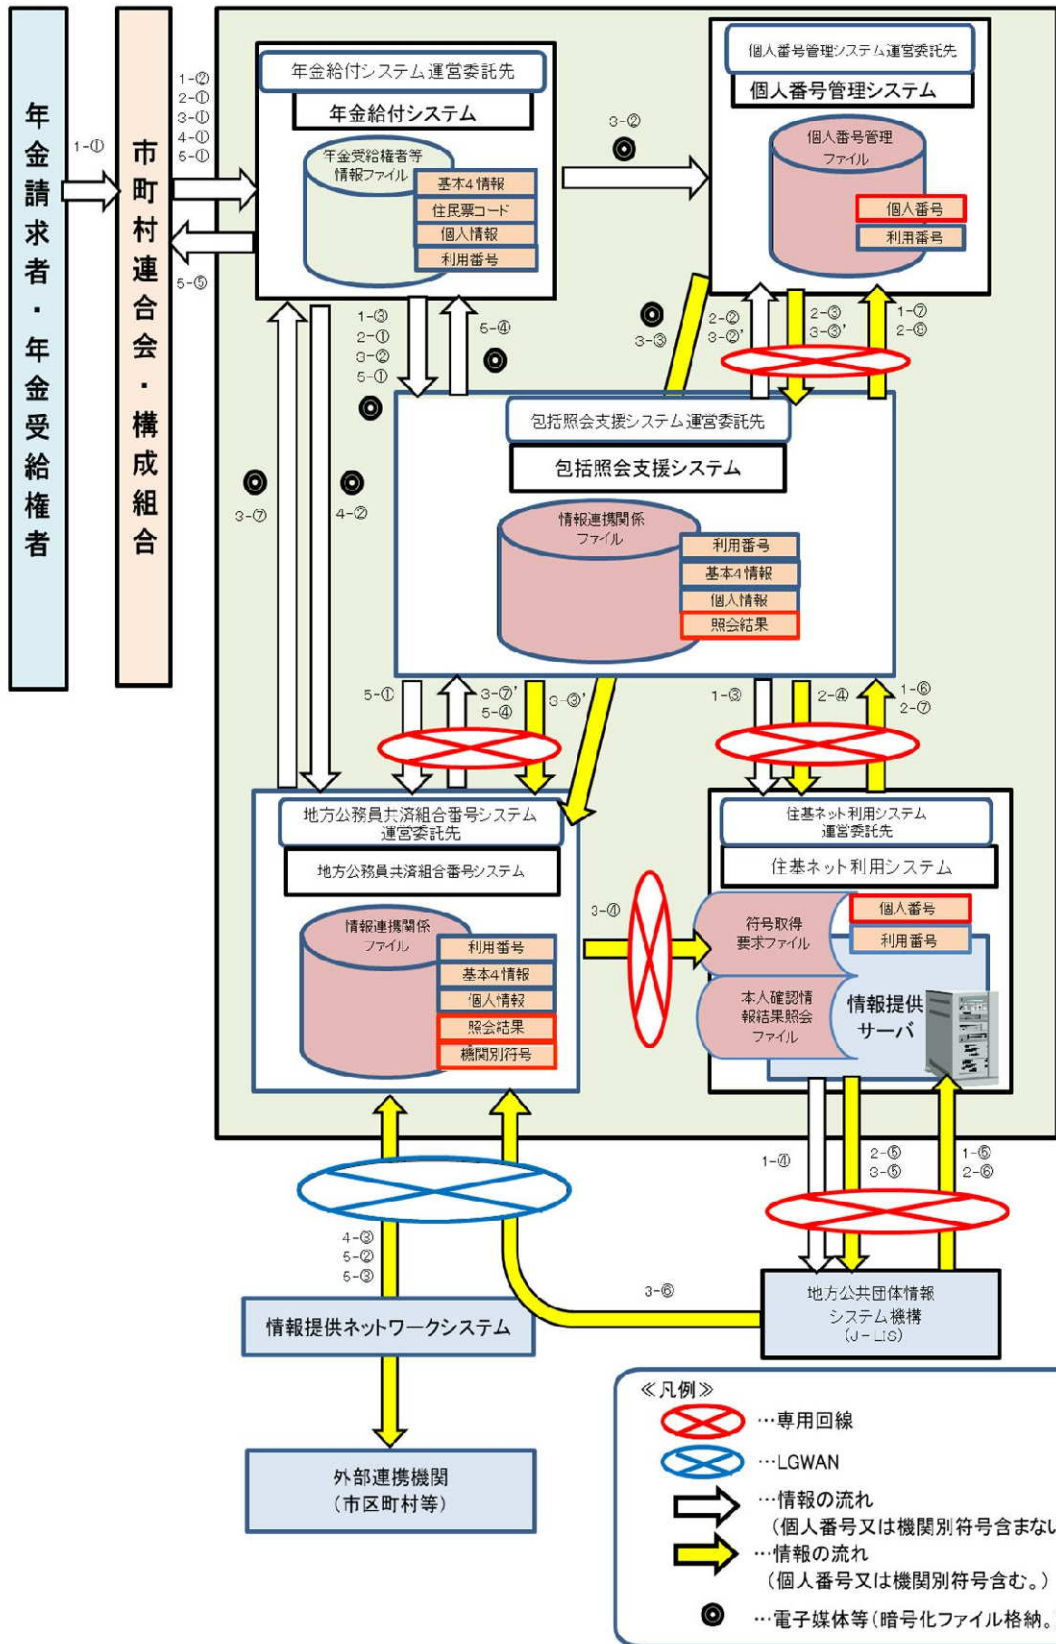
年金請求者・年金受給権者

1-①

市町村連合会・構成組合

1-②
2-①
3-①
4-①
5-①

5-⑤

年金給付システム運営委託先

年金給付システム

年金受給権者等情報ファイル

基本4情報
住民票コード
個人情報
利用番号

3-②

個人番号管理システム運営委託先

個人番号管理システム

個人番号管理ファイル

個人番号
利用番号

1-③
2-①
3-②
5-①

5-④

3-③

2-②
3-②'

2-③
3-③'

1-⑦
2-⑧

包括照会支援システム運営委託先

包括照会支援システム

情報連携関係ファイル

利用番号
基本4情報
個人情報
照会結果

3-⑦

4-②

5-①

3-⑦'
5-④

3-③'

1-③

2-④

1-⑥
2-⑦

地方公務員共済組合番号システム運営委託先

地方公務員共済組合番号システム

情報連携関係ファイル

利用番号
基本4情報
個人情報
照会結果
機関別符号

3-④

住基ネット利用システム運営委託先

住基ネット利用システム

符号取得要求ファイル

個人番号
利用番号

本人確認情報結果照会ファイル

情報提供サーバ

1-④

2-⑤
3-⑤

1-⑤
2-⑥

4-③
5-②
5-③

3-⑥

地方公共団体情報システム機構（J-LIS）

情報提供ネットワークシステム

外部連携機関（市区町村等）

≪凡例≫

…専用回線

…LGWAN

…情報の流れ
（個人番号又は機関別符号含まない

…情報の流れ
（個人番号又は機関別符号含む。）

…電子媒体等（暗号化ファイル格納。